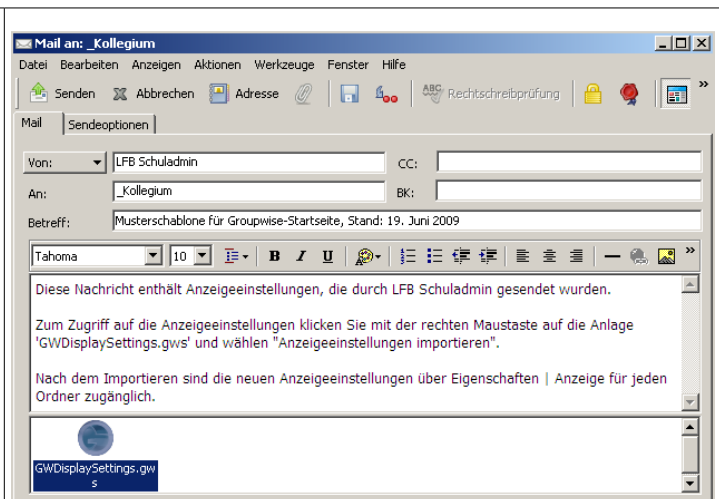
Mail an: _Kollegium

Datei Bearbeiten Anzeigen Aktionen Werkzeuge Fenster Hilfe

Senden Abbrechen Adresse Rechtschreibprüfung

Mail Sendeoptionen

Von: LFB Schuladmin CC:

An: _Kollegium BK:

Betreff: Musterschablone für Groupwise-Startseite, Stand: 19. Juni 2009

Tahoma 10 B I U

Diese Nachricht enthält Anzeigeeinstellungen, die durch LFB Schuladmin gesendet wurden.

Zum Zugriff auf die Anzeigeeinstellungen klicken Sie mit der rechten Maustaste auf die Anlage 'GWDisplaySettings.gws' und wählen "Anzeigeeinstellungen importieren".

Nach dem Importieren sind die neuen Anzeigeeinstellungen über Eigenschaften | Anzeige für jeden Ordner zugänglich.

GWDisplaySettings.gws